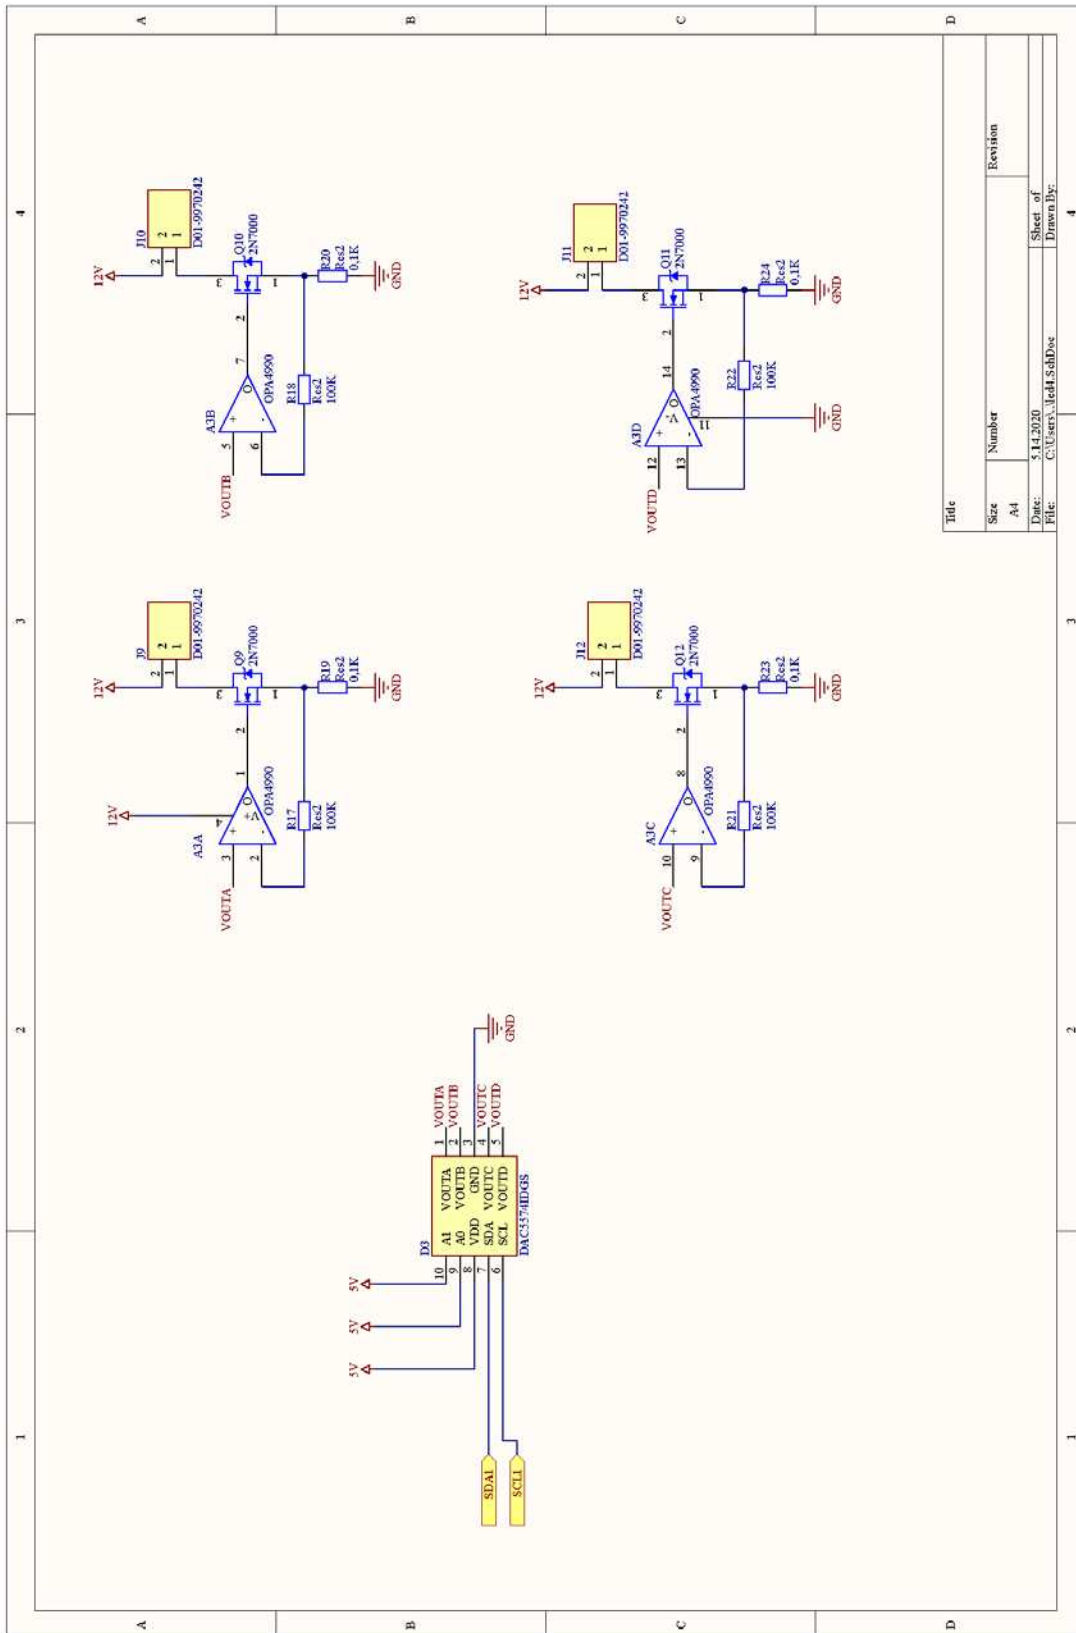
A B C D
4 3 2 1

J10
2 1
D01-9970242
2 1
12V
Q10
2N7000
3 1
R20
Res2
0,1K
GND
2
7
OPA4990
A3B
5 +
6 -
R18
Res2
100K
VOUTB

J11
2 1
D01-9970242
2 1
12V
Q11
2N7000
3 1
R24
Res2
0,1K
GND
2
14
OPA4990
A3D
12 +
13 -
11
GND
R22
Res2
100K
VOUTD

J9
2 1
D01-9970242
2 1
12V
Q9
2N7000
3 1
R19
Res2
0,1K
GND
2
1
OPA4990
A3A
3 +
2 -
4
12V
R17
Res2
100K
VOUTA

J12
2 1
D01-9970242
2 1
12V
Q12
2N7000
3 1
R23
Res2
0,1K
GND
2
8
OPA4990
A3C
10 +
9 -
R21
Res2
100K
VOUTC

D3
A1 10
A0 9
VDD 8
SDA 7
SCL 6
VOUTA 1
VOUTB 2
GND 3
VOUTC 4
VOUTD 5
DAC3574IDGS
VOUTA
VOUTB
VOUTC
VOUTD
GND
5V
5V
5V
SDA1
SCL1

| Title | | |
|---|---|---|
| Size | Number | Revision |
| A4 | | |
| Date: | 5.14.2020 | Sheet of |
| File: | C:\Users\..\led4.SchDoc | Drawn By: |